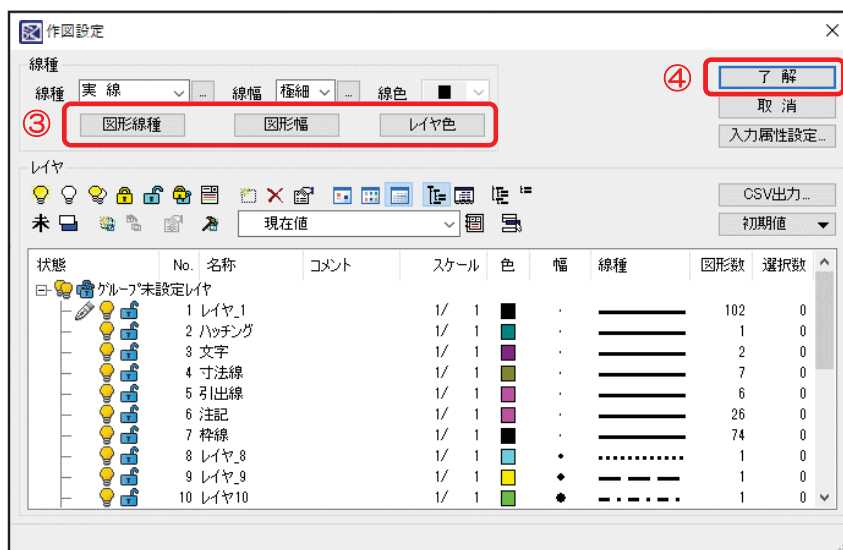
作図設定

線種

線種 実 線 ... 線幅 極細 ... 線色

③ 図形線種 図形幅 レイヤ色

④ 了 解

取 消

入力属性設定...

レイヤ

CSV出力...

未

現在値

初期値

| 状態 | No. | 名称 | コメント | スケール | 色 | 幅 | 線種 | 図形数 | 選択数 |
|---|---|---|---|---|---|---|---|---|---|
| グループ未設定レイヤ | | | | | | | | | |
| | 1 | レイヤ_1 | | 1/ 1 | | · | | 102 | 0 |
| | 2 | ハッチング | | 1/ 1 | | · | | 1 | 0 |
| | 3 | 文字 | | 1/ 1 | | · | | 2 | 0 |
| | 4 | 寸法線 | | 1/ 1 | | · | | 7 | 0 |
| | 5 | 引出線 | | 1/ 1 | | · | | 6 | 0 |
| | 6 | 注記 | | 1/ 1 | | · | | 26 | 0 |
| | 7 | 枠線 | | 1/ 1 | | · | | 74 | 0 |
| | 8 | レイヤ_8 | | 1/ 1 | | • | | 1 | 0 |
| | 9 | レイヤ_9 | | 1/ 1 | | • | | 1 | 0 |
| | 10 | レイヤ10 | | 1/ 1 | | ● | | 1 | 0 |